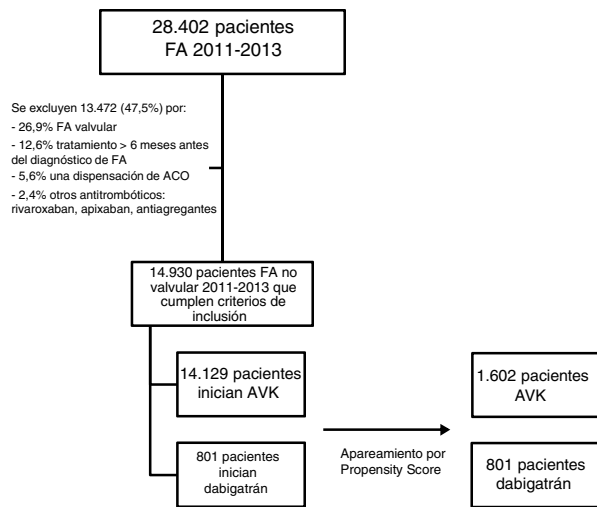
28.402 pacientes
FA 2011-2013

Se excluyen 13.472 (47,5%) por:
- 26,9% FA valvular
- 12,6% tratamiento > 6 meses antes del diagnóstico de FA
- 5,6% una dispensación de ACO
- 2,4% otros antitrombóticos: rivaroxaban, apixaban, antiagregantes

14.930 pacientes FA no valvular 2011-2013 que cumplen criterios de inclusión

14.129 pacientes inician AVK

801 pacientes inician dabigatrán

Apareamiento por Propensity Score

1.602 pacientes AVK

801 pacientes dabigatrán